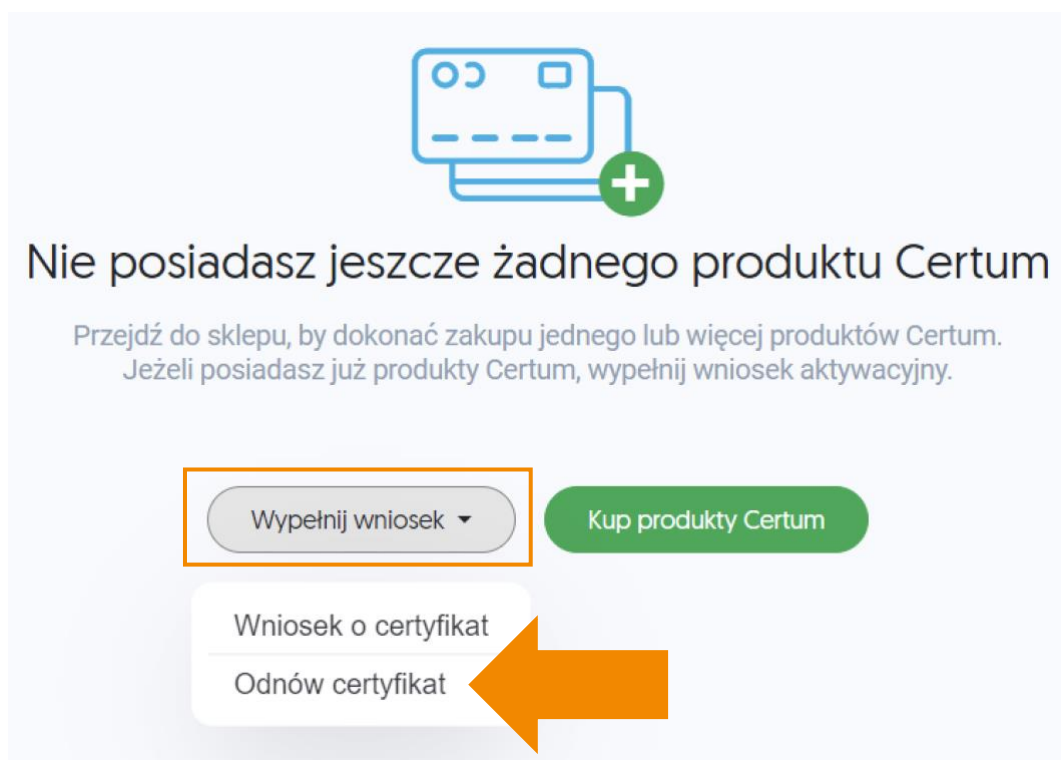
Nie posiadasz jeszcze żadnego produktu Certum

Przejdź do sklepu, by dokonać zakupu jednego lub więcej produktów Certum. Jeżeli posiadasz już produkty Certum, wypełnij wniosek aktywacyjny.

Wypełnij wniosek

Kup produkty Certum

Wniosek o certyfikat

Odnów certyfikat